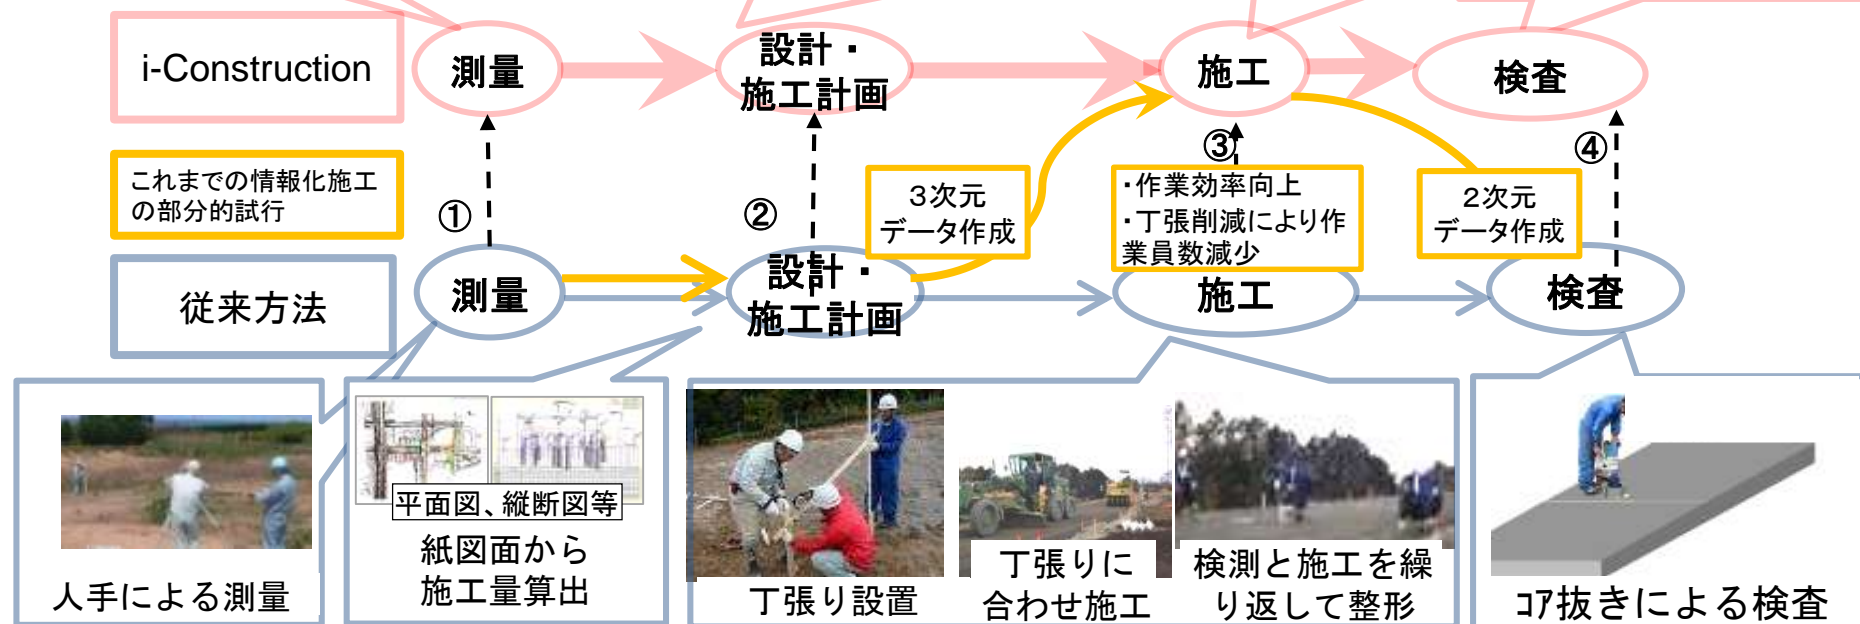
i-Construction

測量

設計・施工計画

施工

検査

これまでの情報化施工の部分的試行

①

②

3次元データ作成

③

・作業効率向上
・丁張削減により作業員数減少

2次元データ作成

④

従来方法

測量

設計・施工計画

施工

検査

人手による測量

平面図、縦断図等

紙図面から施工量算出

丁張り設置

丁張りに合わせ施工

検測と施工を繰り返して整形

ｺｱ抜きによる検査